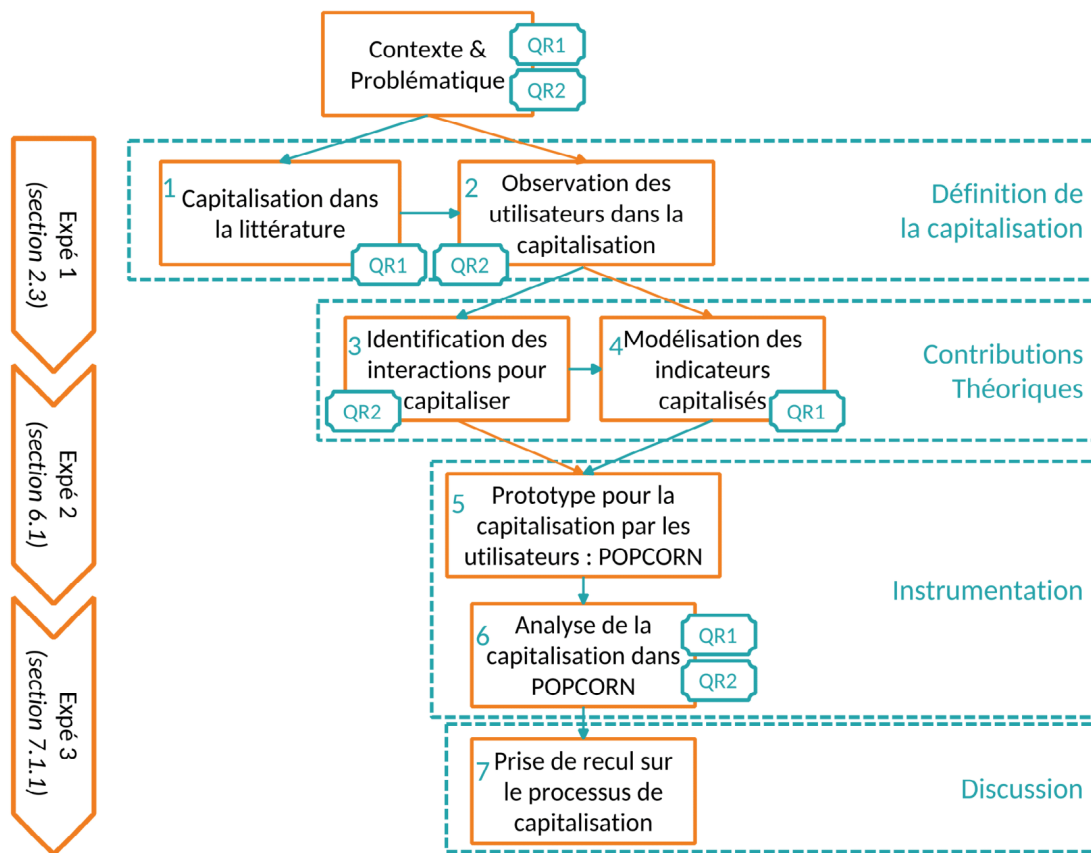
Contexte & Problématique
QR1
QR2

Expé 1 (section 2.3)

Expé 2 (section 6.1)

Expé 3 (section 7.1.1)

1 Capitalisation dans la littérature
QR1

2 Observation des utilisateurs dans la capitalisation
QR2

Définition de la capitalisation

3 Identification des interactions pour capitaliser
QR2

4 Modélisation des indicateurs capitalisés
QR1

Contributions Théoriques

5 Prototype pour la capitalisation par les utilisateurs : POPCORN

6 Analyse de la capitalisation dans POPCORN
QR1
QR2

Instrumentation

7 Prise de recul sur le processus de capitalisation

Discussion